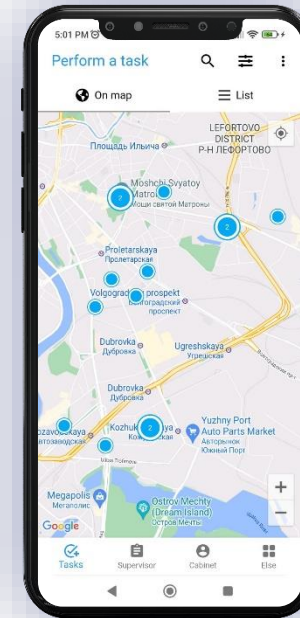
5:01 PM

Perform a task

On map

List

Площадь Ильича

LEFORTOVO DISTRICT
Р-Н ЛЕФОРТОВО

Moshchi Svyatoy Matrony
Мощи святой Матроны

2

2

Proletarskaya
Пролетарская

Volgogradsky prospekt
Волгоградский проспект

Dubrovka
Дубровка

Ugreshskaya
Угрешская

Dubrovka
Дубровка

Kozhukhovskaya
Кожуховская

2

Yuzhny Port Auto Parts Market
Авторынок Южный Порт

Avtozavodskaya
Автозаводская

Megapolis
Мегаполис

Ostrov Mechty (Dream Island)
Остров Мечты

Google

+

−

Tasks

Supervisor

Cabinet

Else